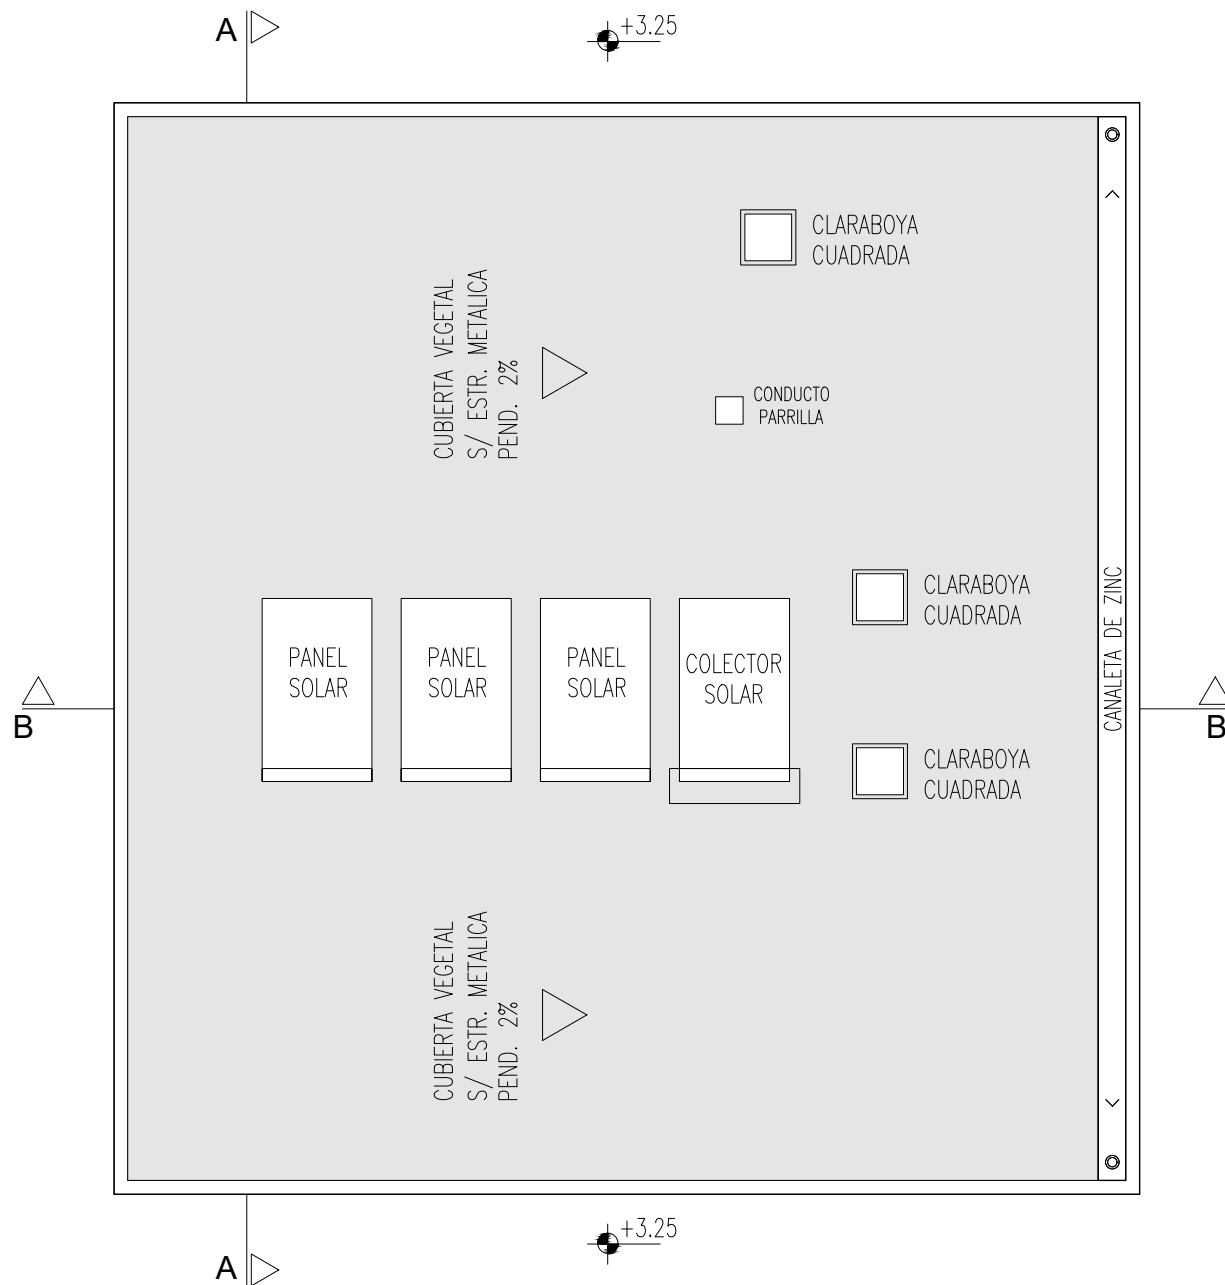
A

+3.25

CLARABOYA
CUADRADA

CUBIERTA VEGETAL
S/ ESTR. METALICA
PEND. 2%

CONDUCTO
PARRILLA

CLARABOYA
CUADRADA

PANEL
SOLAR

PANEL
SOLAR

PANEL
SOLAR

COLECTOR
SOLAR

B

CANALETA DE ZINC

B

CLARABOYA
CUADRADA

CUBIERTA VEGETAL
S/ ESTR. METALICA
PEND. 2%

+3.25

A